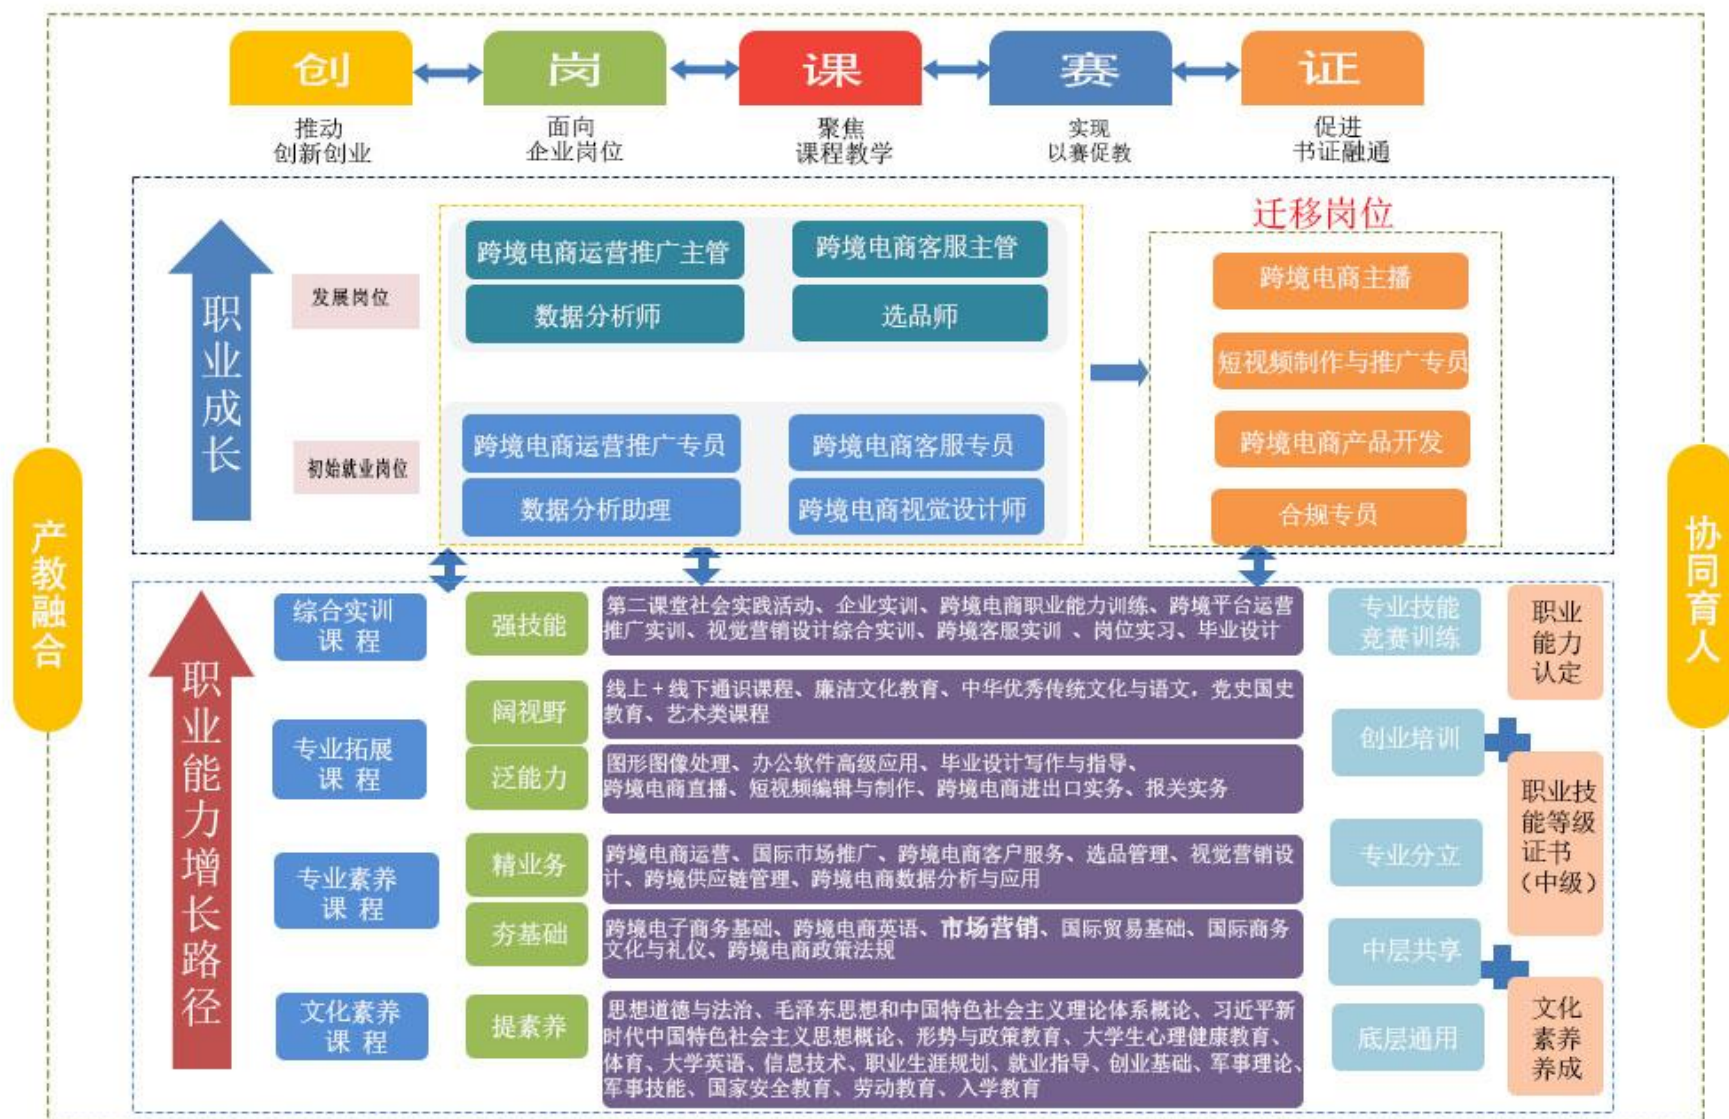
创 岗 课 赛 证

推动
创新创业

面向
企业岗位

聚焦
课程教学

实现
以赛促教

促进
书证融通

产教融合

职业成长

发展岗位

跨境电商运营推广主管 | 跨境电商客服主管
数据分析师 | 选品师

初始就业岗位

跨境电商运营推广专员 | 跨境电商客服专员
数据分析助理 | 跨境电商视觉设计师

迁移岗位

跨境电商主播
短视频制作与推广专员
跨境电商产品开发
合规专员

协同育人

职业能力增长路径

综合实训课 程
强技能
第二课堂社会实践活动、企业实训、跨境电商职业能力训练、跨境平台运营推广实训、视觉营销设计综合实训、跨境客服实训 、岗位实习、毕业设计

专业拓展课 程
阔视野
线上＋线下通识课程、廉洁文化教育、中华优秀传统文化与语文，党史国史教育、艺术类课程
泛能力
图形图像处理、办公软件高级应用、毕业设计写作与指导、跨境电商直播、短视频编辑与制作、跨境电商进出口实务、报关实务

专业素养课 程
精业务
跨境电商运营、国际市场推广、跨境电商客户服务、选品管理、视觉营销设计、跨境供应链管理、跨境电商数据分析与应用
夯基础
跨境电子商务基础、跨境电商英语、市场营销、国际贸易基础、国际商务文化与礼仪、跨境电商政策法规

文化素养课 程
提素养
思想道德与法治、毛泽东思想和中国特色社会主义理论体系概论、习近平新时代中国特色社会主义思想概论、形势与政策教育、大学生心理健康教育、体育、大学英语、信息技术、职业生涯规划、就业指导、创业基础、军事理论、军事技能、国家安全教育、劳动教育、入学教育

专业技能竞赛训练
职业能力认定
创业培训
职业技能等级证书（中级）
专业分立
中层共享
底层通用
文化素养养成